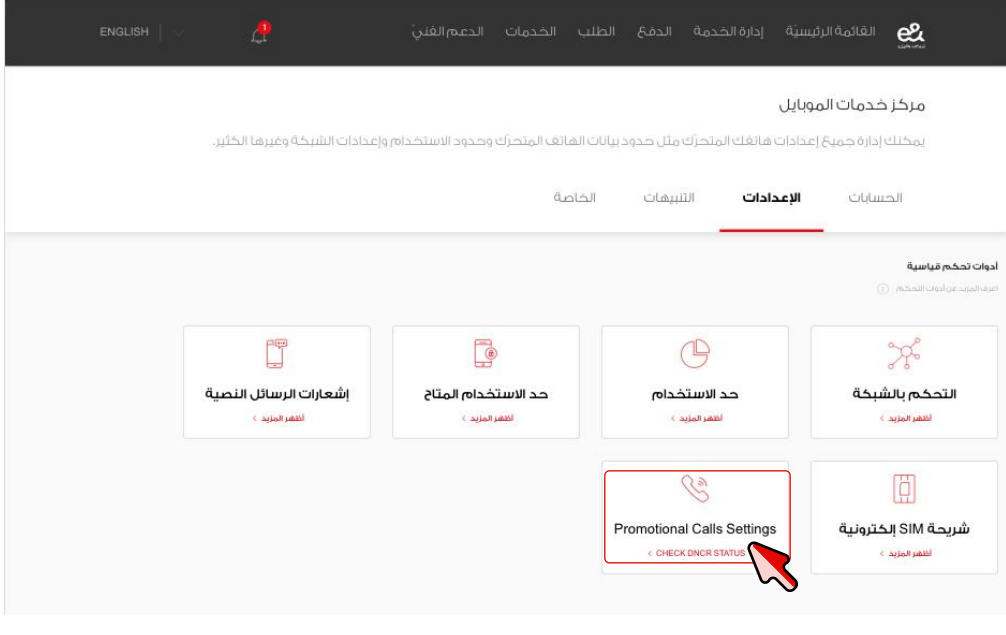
e&

القائمة الرئيسية إدارة الخدمة الدفع الطلب الخدمات الدعم الفني

1

ENGLISH

مركز خدمات الموبايل

يمكنك إدارة جميع إعدادات هاتفك المتحرك مثل حدود بيانات الهاتف المتحرك وحدود الاستخدام وإعدادات الشبكة وغيرها الكثير.

الحسابات الإعدادات التنبيهات الخاصة

أدوات تحكم قياسية

اعرف المزيد عن أدوات التحكم

التحكم بالشبكة
أظهر المزيد ›

حد الاستخدام
أظهر المزيد ›

حد الاستخدام المتاح
أظهر المزيد ›

إشعارات الرسائل النصية
أظهر المزيد ›

شريحة SIM إلكترونية
أظهر المزيد ›

Promotional Calls Settings
‹ CHECK DNCR STATUS